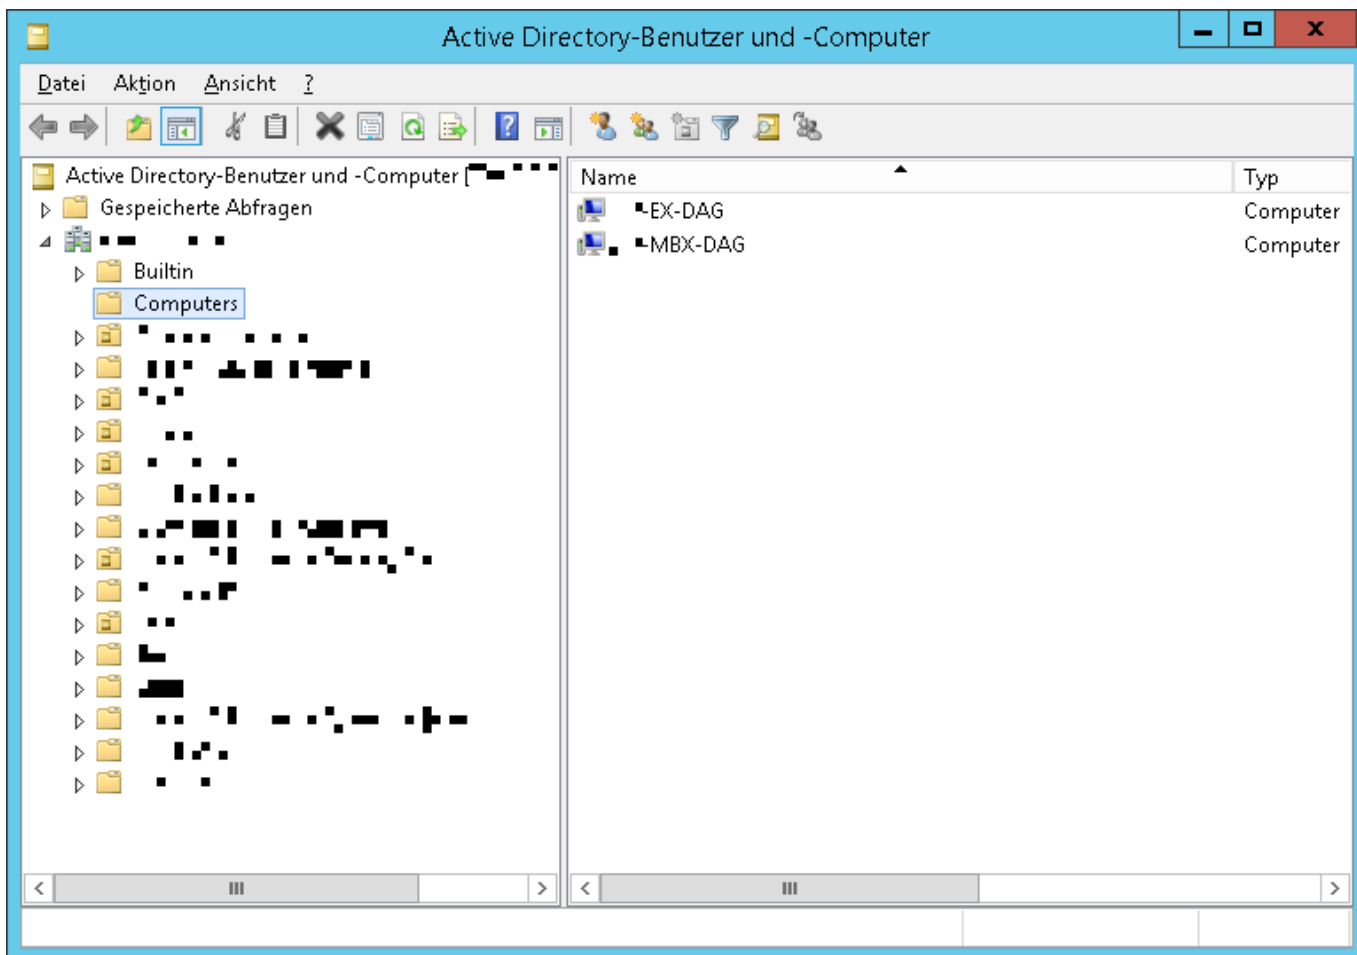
Active Directory-Benutzer und -Computer

Datei Aktion Ansicht ?

Active Directory-Benutzer und -Computer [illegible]
Gespeicherte Abfragen
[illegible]
Builtin
Computers
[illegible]

| Name | Typ |
|---|---|
| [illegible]EX-DAG | Computer |
| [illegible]MBX-DAG | Computer |